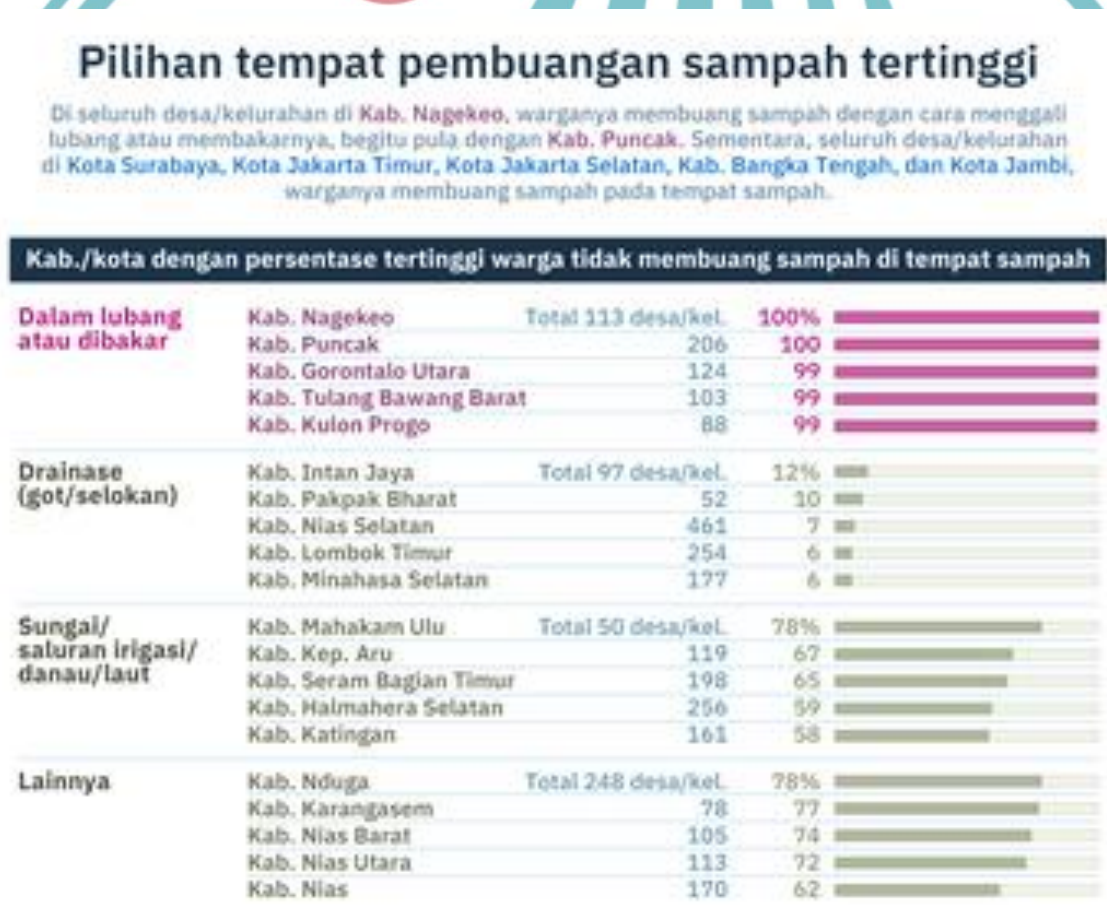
Pilihan tempat pembuangan sampah tertinggi

Di seluruh desa/kelurahan di Kab. Nagekeo, warganya membuang sampah dengan cara menggali lubang atau membakarnya, begitu pula dengan Kab. Puncak. Sementara, seluruh desa/kelurahan di Kota Surabaya, Kota Jakarta Timur, Kota Jakarta Selatan, Kab. Bangka Tengah, dan Kota Jambi, warganya membuang sampah pada tempat sampah.

Kab./kota dengan persentase tertinggi warga tidak membuang sampah di tempat sampah

| | | | |
|---|---|---|---|
| Dalam lubang atau dibakar | Kab. Nagekeo | Total 113 desa/kel. | 100% |
| | Kab. Puncak | 206 | 100 |
| | Kab. Gorontalo Utara | 124 | 99 |
| | Kab. Tulang Bawang Barat | 103 | 99 |
| | Kab. Kulon Progo | 88 | 99 |
| Drainase (got/selokan) | Kab. Intan Jaya | Total 97 desa/kel. | 12% |
| | Kab. Pakpak Bharat | 52 | 10 |
| | Kab. Nias Selatan | 461 | 7 |
| | Kab. Lombok Timur | 254 | 6 |
| | Kab. Minahasa Selatan | 177 | 6 |
| Sungai/ saluran irigasi/ danau/laut | Kab. Mahakam Ulu | Total 50 desa/kel. | 78% |
| | Kab. Kep. Aru | 119 | 67 |
| | Kab. Seram Bagian Timur | 198 | 65 |
| | Kab. Halmahera Selatan | 256 | 59 |
| | Kab. Katingan | 161 | 58 |
| Lainnya | Kab. Nduga | Total 248 desa/kel. | 78% |
| | Kab. Karangasem | 78 | 77 |
| | Kab. Nias Barat | 105 | 74 |
| | Kab. Nias Utara | 113 | 72 |
| | Kab. Nias | 170 | 62 |